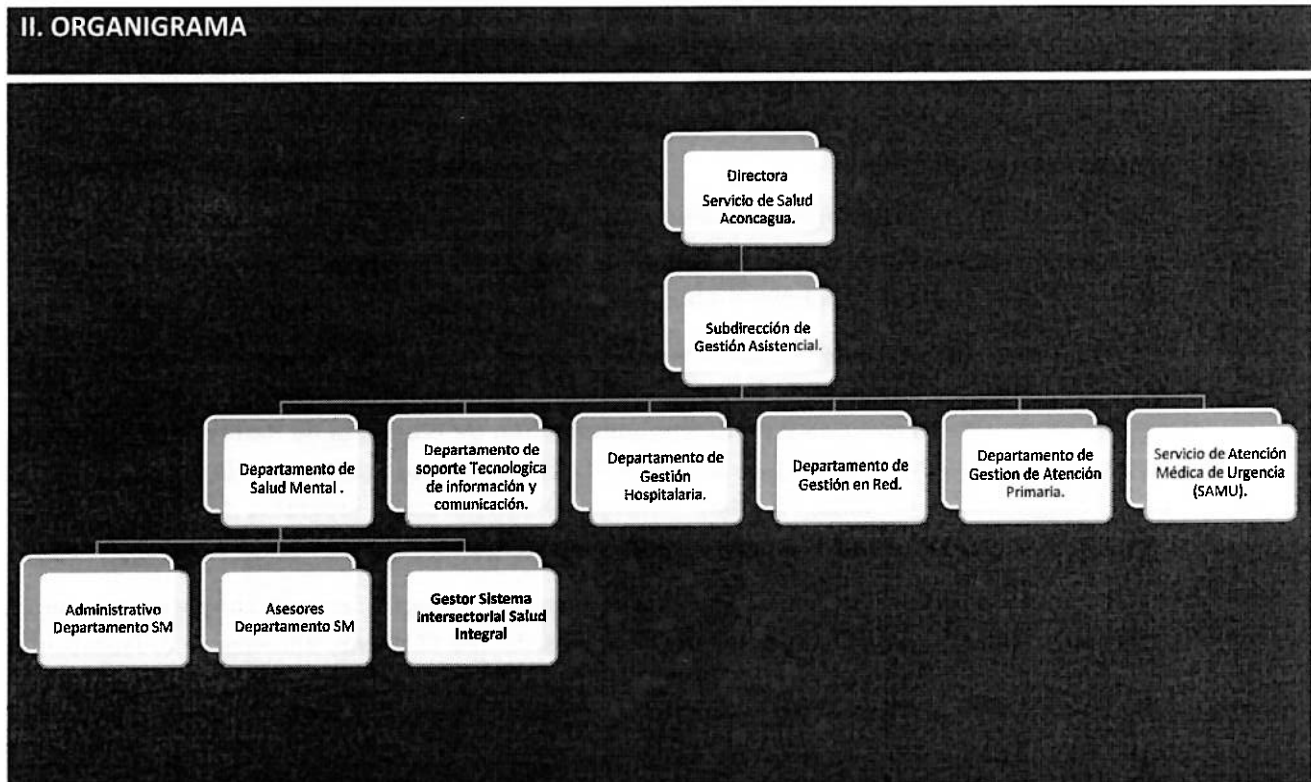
II. ORGANIGRAMA

Directora
Servicio de Salud Aconcagua.

Subdirección de Gestión Asistencial.

Departamento de Salud Mental .

Departamento de soporte Tecnologica de información y comunicación.

Departamento de Gestión Hospitalaria.

Departamento de Gestión en Red.

Departamento de Gestion de Atención Primaria.

Servicio de Atención Médica de Urgencia (SAMU).

Administrativo Departamento SM

Asesores Departamento SM

Gestor Sistema Intersectorial Salud Integral